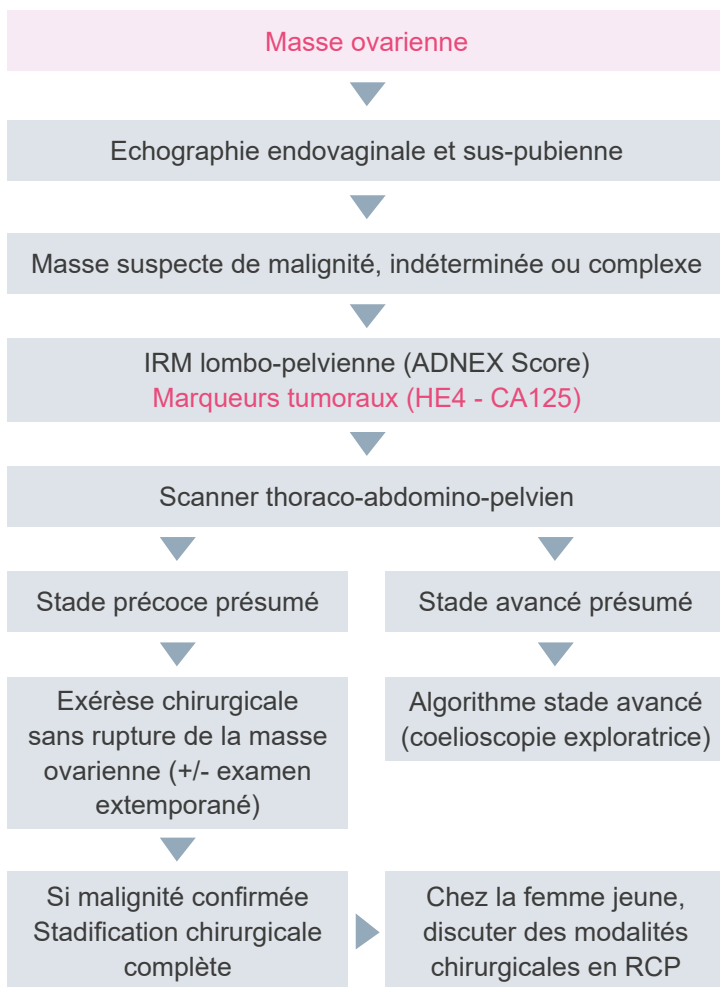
Masse ovarienne

Echographie endovaginale et sus-pubienne

Masse suspecte de malignité, indéterminée ou complexe

IRM lombo-pelvienne (ADNEX Score)
Marqueurs tumoraux (HE4 - CA125)

Scanner thoraco-abdomino-pelvien

Stade précoce présumé

Exérèse chirurgicale sans rupture de la masse ovarienne (+/- examen extemporané)

Si malignité confirmée Stadification chirurgicale complète

Stade avancé présumé

Algorithme stade avancé (coelioscopie exploratrice)

Chez la femme jeune, discuter des modalités chirurgicales en RCP